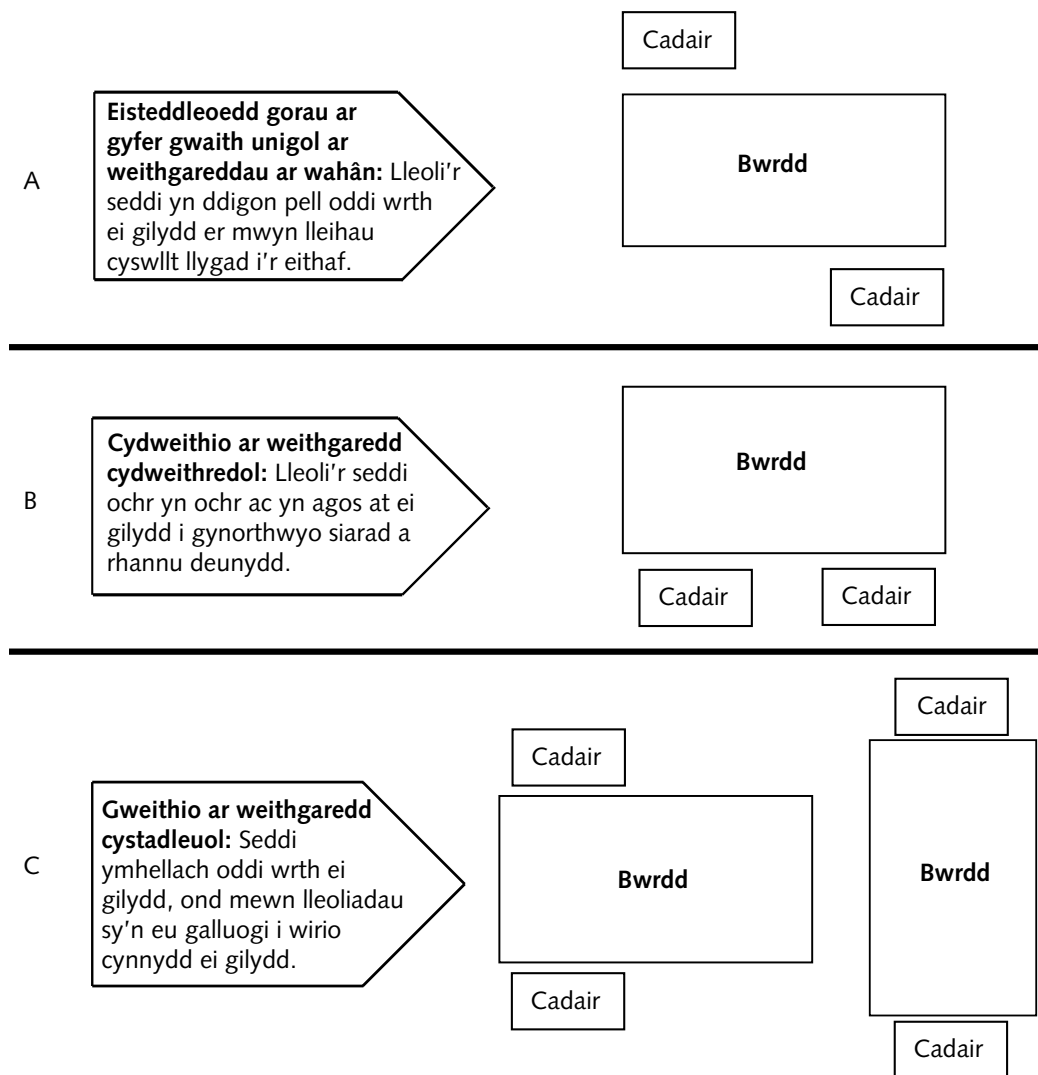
Cadair

A

**Eisteddleoedd gorau ar gyfer gwaith unigol ar weithgareddau ar wahân:** Lleoli'r seddi yn ddigon pell oddi wrth ei gilydd er mwyn lleihau cyswllt llygad i'r eithaf.

**Bwrdd**

Cadair

B

**Cydweithio ar weithgaredd cydweithredol:** Lleoli'r seddi ochr yn ochr ac yn agos at ei gilydd i gynorthwyo siarad a rhannu deunydd.

**Bwrdd**

Cadair

Cadair

C

Cadair

Cadair

**Gweithio ar weithgaredd cystadleuol:** Seddi ymhellach oddi wrth ei gilydd, ond mewn lleoliadau sy'n eu galluogi i wirio cynnydd ei gilydd.

**Bwrdd**

**Bwrdd**

Cadair

Cadair